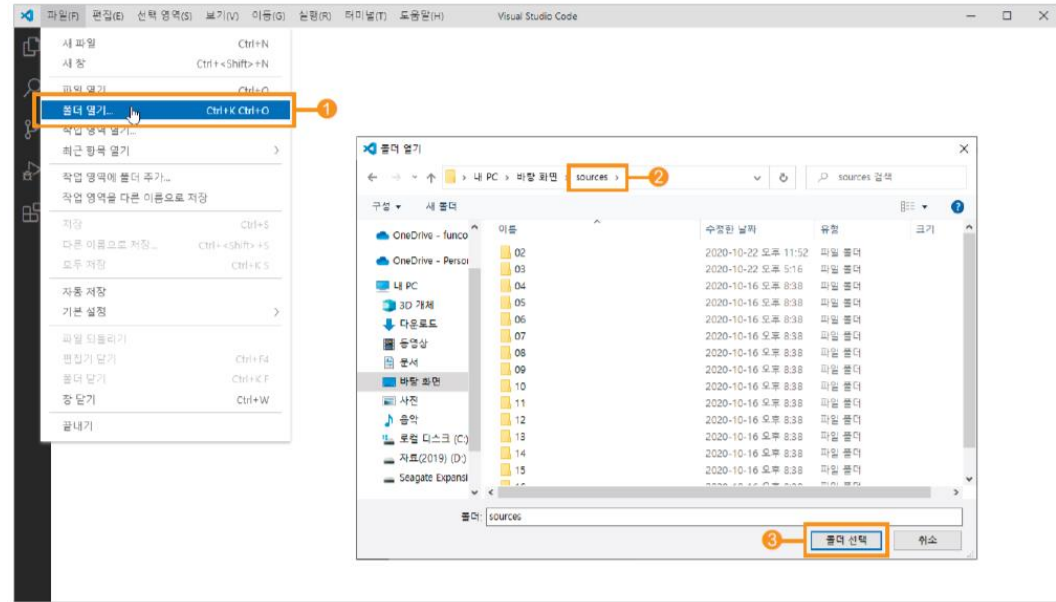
파일(F) 편집(E) 선택 영역(S) 보기(V) 이동(G) 실행(R) 터미널(T) 도움말(H) Visual Studio Code

새 파일 Ctrl+N
새 창 Ctrl+Shift+N
파일 열기... Ctrl+O
폴더 열기... Ctrl+K Ctrl+O
작업 영역 열기...
최근 항목 열기 >
작업 영역에 폴더 추가...
작업 영역을 다른 이름으로 저장
저장 Ctrl+S
다른 이름으로 저장... Ctrl+Shift+S
모두 저장 Ctrl+K S
자동 저장
기본 설정 >
파일 되돌리기
편집기 닫기 Ctrl+F4
폴더 닫기 Ctrl+K F
창 닫기 Ctrl+W
끝내기

1

폴더 열기
← → ∨ ↑ > 내 PC > 바탕 화면 > sources > ∨ ↻ sources 검색
2
구성 ▾ 새 폴더

| 이름 | 수정한 날짜 | 유형 | 크기 |
|---|---|---|---|
| 02 | 2020-10-22 오후 11:52 | 파일 폴더 | |
| 03 | 2020-10-22 오후 5:16 | 파일 폴더 | |
| 04 | 2020-10-16 오후 8:38 | 파일 폴더 | |
| 05 | 2020-10-16 오후 8:38 | 파일 폴더 | |
| 06 | 2020-10-16 오후 8:38 | 파일 폴더 | |
| 07 | 2020-10-16 오후 8:38 | 파일 폴더 | |
| 08 | 2020-10-16 오후 8:38 | 파일 폴더 | |
| 09 | 2020-10-16 오후 8:38 | 파일 폴더 | |
| 10 | 2020-10-16 오후 8:38 | 파일 폴더 | |
| 11 | 2020-10-16 오후 8:38 | 파일 폴더 | |
| 12 | 2020-10-16 오후 8:38 | 파일 폴더 | |
| 13 | 2020-10-16 오후 8:38 | 파일 폴더 | |
| 14 | 2020-10-16 오후 8:38 | 파일 폴더 | |
| 15 | 2020-10-16 오후 8:38 | 파일 폴더 | |

OneDrive - funco
OneDrive - Person
내 PC
3D 개체
다운로드
동영상
문서
바탕 화면
사진
음악
로컬 디스크 (C:)
자료(2019) (D:)
Seagate Expansi

폴더: sources
3
폴더 선택 취소